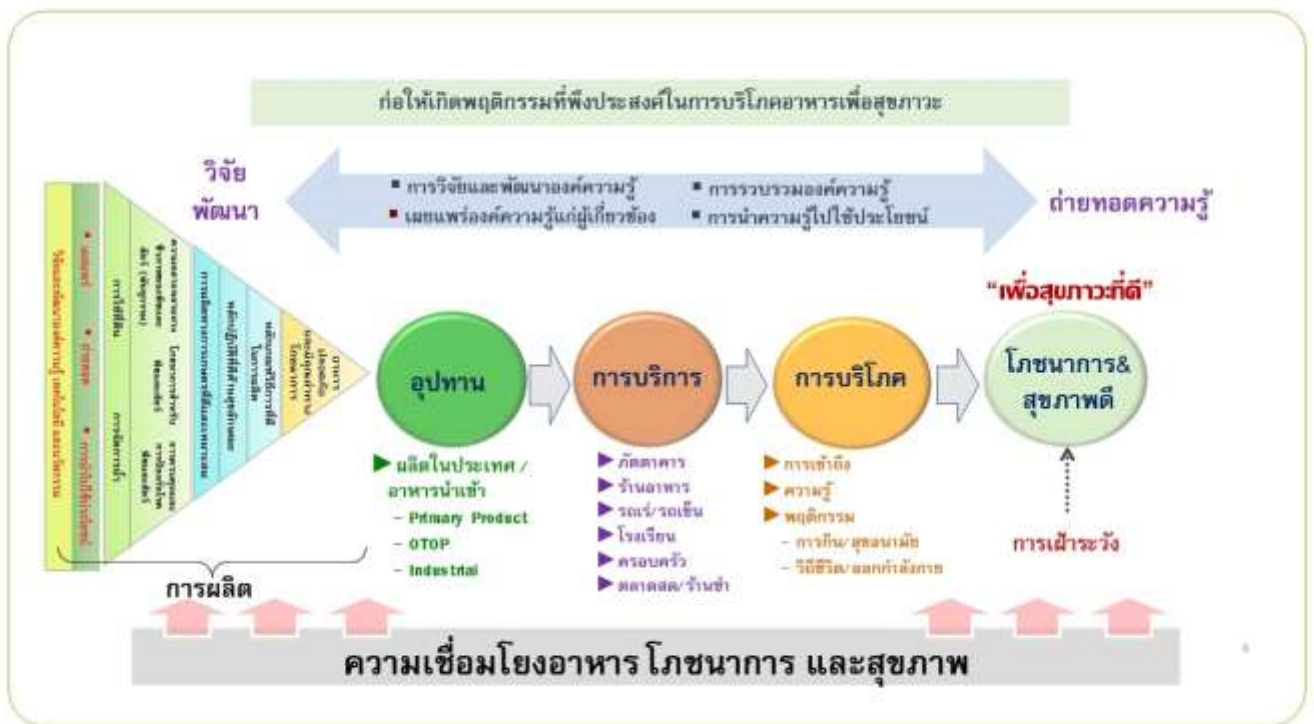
ก่อให้เกิดพฤติกรรมที่พึงประสงค์ในการบริโภคอาหารเพื่อสุขภาวะ

วิจัย
พัฒนา

■ การวิจัยและพัฒนาองค์ความรู้
■ เผยแพร่องค์ความรู้แก่ผู้เกี่ยวข้อง
■ การรวบรวมองค์ความรู้
■ การนำความรู้ไปใช้ประโยชน์

ถ่ายทอดความรู้

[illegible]

"เพื่อสุขภาวะที่ดี"

อุปทาน

การบริการ

การบริโภค

โภชนาการ&
สุขภาพดี

▶ ผลิตในประเทศ / อาหารนำเข้า
– Primary Product
– OTOP
– Industrial

▶ ภัตตาคาร
▶ ร้านอาหาร
▶ รถเร่/รถเข็น
▶ โรงเรียน
▶ ครอบครัว
▶ ตลาดสด/ร้านชำ

▶ การเข้าถึง
▶ ความรู้
▶ พฤติกรรม
– การกิน/สุขอนามัย
– วิถีชีวิต/ออกกำลังกาย

การเฝ้าระวัง

การผลิต

ความเชื่อมโยงอาหาร โภชนาการ และสุขภาพ